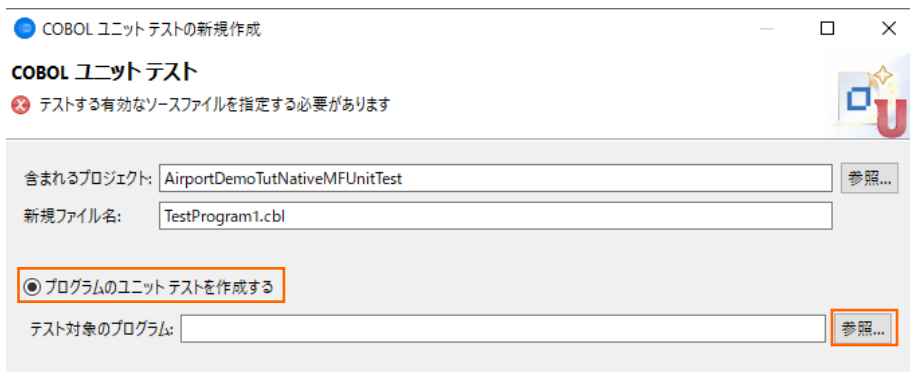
COBOL ユニット テストの新規作成

COBOL ユニット テスト

テストする有効なソースファイルを指定する必要があります

含まれるプロジェクト: AirportDemoTutNativeMFUnitTest 参照...

新規ファイル名: TestProgram1.cbl

プログラムのユニット テストを作成する

テスト対象のプログラム: 参照...